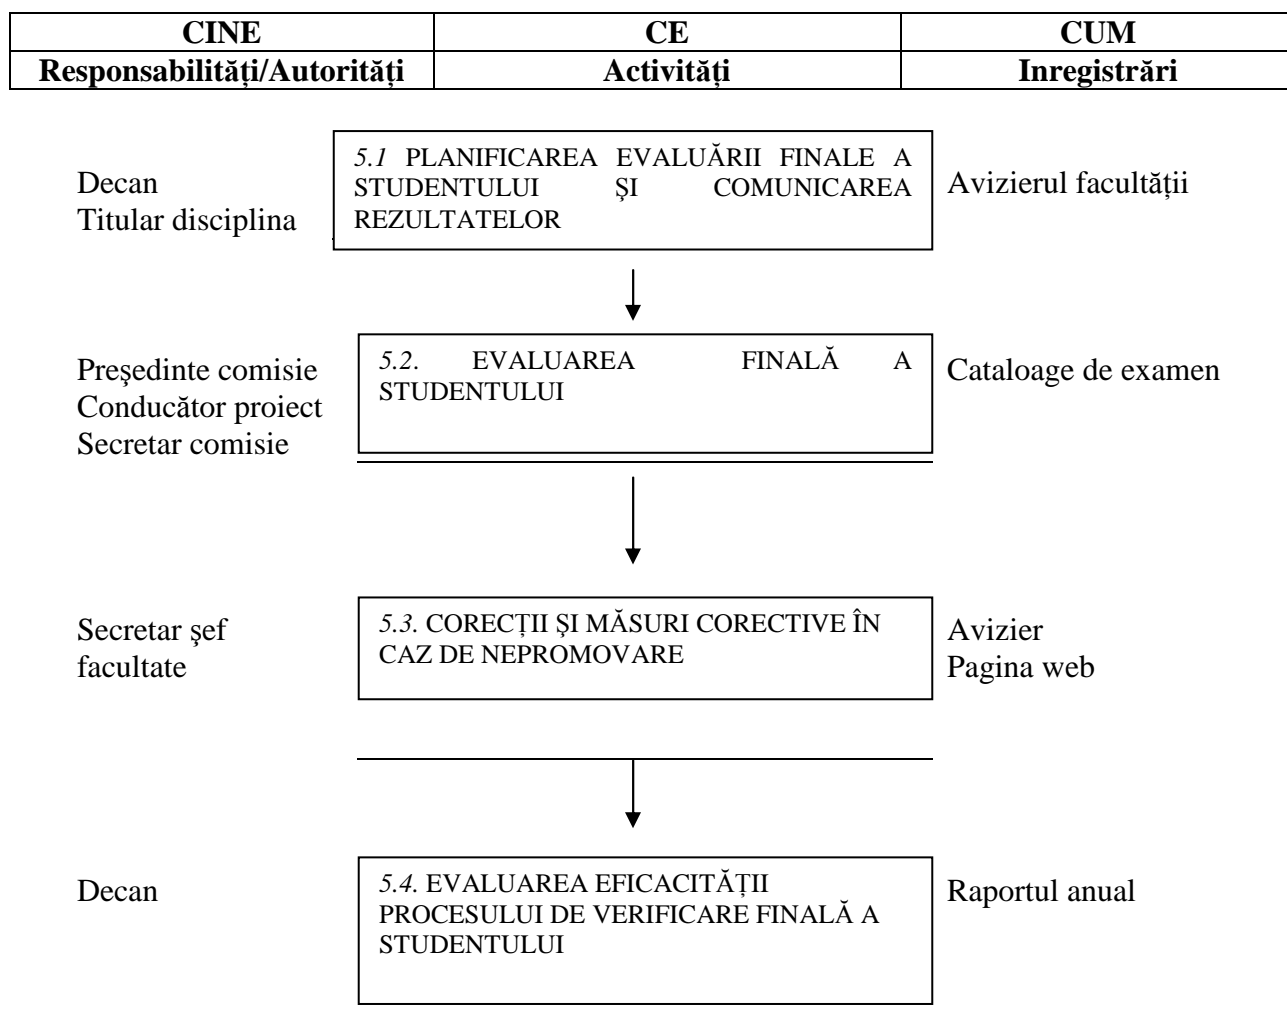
| CINE | CE | CUM |
|---|---|---|
| Responsabilități/Autorități | Activități | Inregistrări |

Decan
Titular disciplina

5.1 PLANIFICAREA EVALUĂRII FINALE A STUDENTULUI ŞI COMUNICAREA REZULTATELOR

Avizierul facultății

Preşedinte comisie
Conducător proiect
Secretar comisie

5.2. EVALUAREA FINALĂ A STUDENTULUI

Cataloage de examen

Secretar şef facultate

5.3. CORECȚII ŞI MĂSURI CORECTIVE ÎN CAZ DE NEPROMOVARE

Avizier
Pagina web

Decan

5.4. EVALUAREA EFICACITĂȚII PROCESULUI DE VERIFICARE FINALĂ A STUDENTULUI

Raportul anual